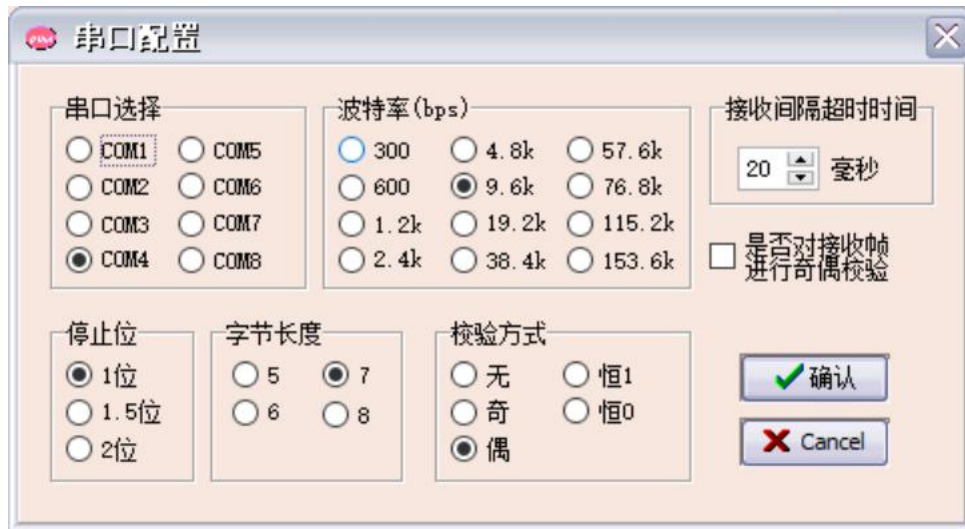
串口配置

串口选择
COM1 COM5
COM2 COM6
COM3 COM7
COM4 COM8

波特率(bps)
300 4.8k 57.6k
600 9.6k 76.8k
1.2k 19.2k 115.2k
2.4k 38.4k 153.6k

接收间隔超时时间
20 毫秒

是否对接收帧进行奇偶校验

停止位
1位
1.5位
2位

字节长度
5 7
6 8

校验方式
无 恒1
奇 恒0
偶

确认
Cancel